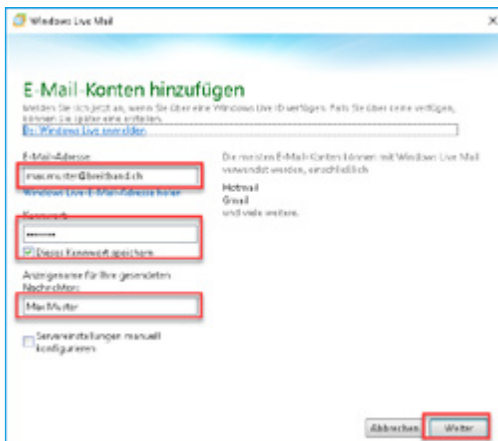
Windows Live Mail

E-Mail-Konten hinzufügen

Melden Sie sich jetzt an, wenn Sie über eine Windows Live-ID verfügen. Falls Sie über keine verfügen, können Sie später eine erstellen.
Bei Windows Live anmelden

E-Mail-Adresse
max.muster@breitband.ch
Windows Live-E-Mail-Adresse holen

Kennwort
••••••••
Dieses Kennwort speichern

Anzeigename für Ihre gesendeten Nachrichten:
Max Muster

Servereinstellungen manuell konfigurieren

Die meisten E-Mail-Konten können mit Windows Live Mail verwendet werden, einschließlich
Hotmail
Gmail
und viele weitere.

Abbrechen
Weiter